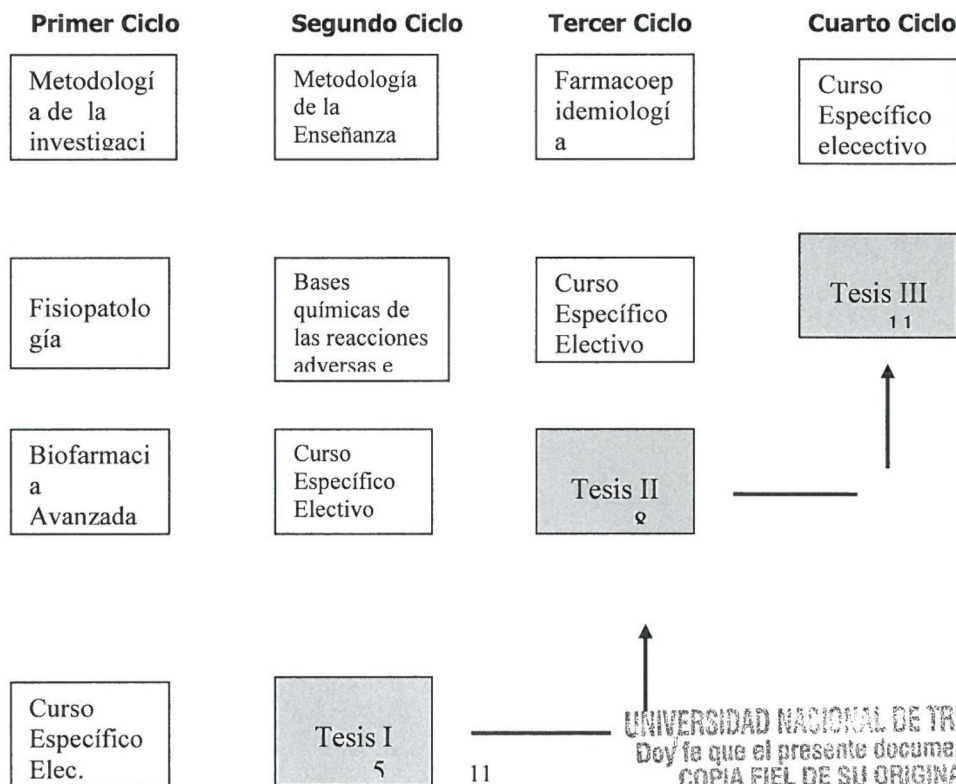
Primer Ciclo

Segundo Ciclo

Tercer Ciclo

Cuarto Ciclo

Metodología de la investigaci

Metodología de la Enseñanza

Farmacoepidemiología

Curso Específico elecectivo

Fisiopatología

Bases químicas de las reacciones adversas e

Curso Específico Electivo

Tesis III
11

Biofarmacia Avanzada

Curso Específico Electivo

Tesis II
8

Curso Específico Elec.

Tesis I
5

11

UNIVERSIDAD NACIONAL DE TR
Doy fe que el presente docume
COPIA FIEL DE SU ORIGINA